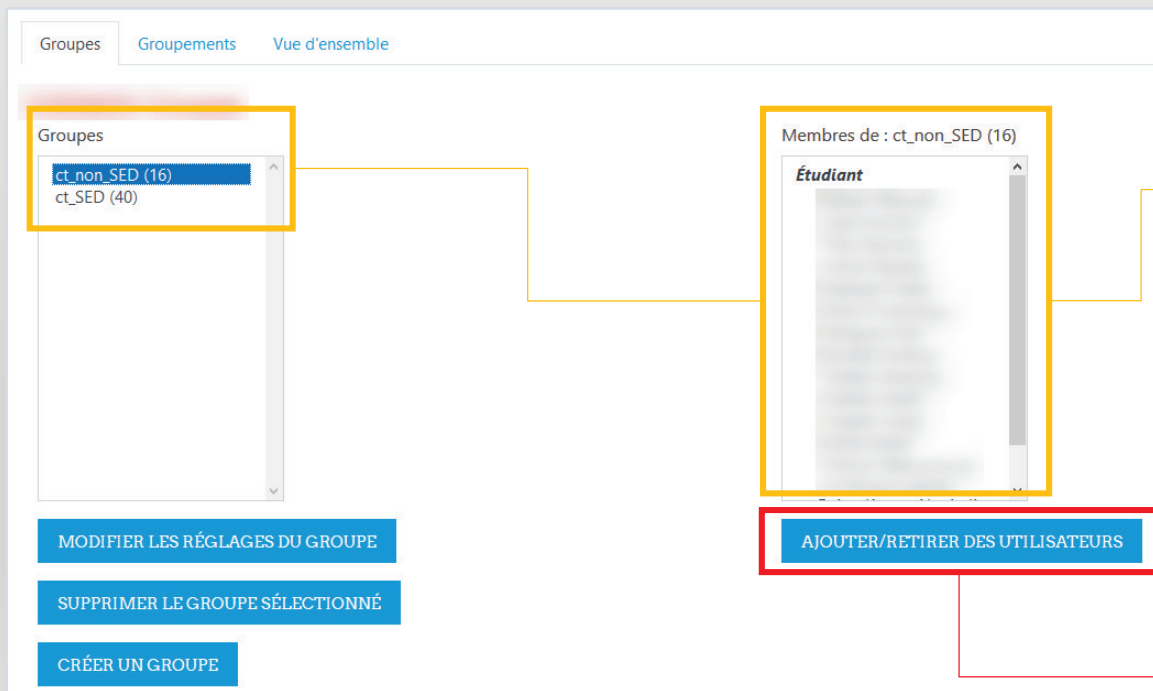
Groupes | Groupements | Vue d'ensemble

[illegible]

Groupes

ct_non_SED (16)
ct_SED (40)

Membres de : ct_non_SED (16)

Étudiant

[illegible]

MODIFIER LES RÉGLAGES DU GROUPE

SUPPRIMER LE GROUPE SÉLECTIONNÉ

CRÉER UN GROUPE

AJOUTER/RETIRER DES UTILISATEURS